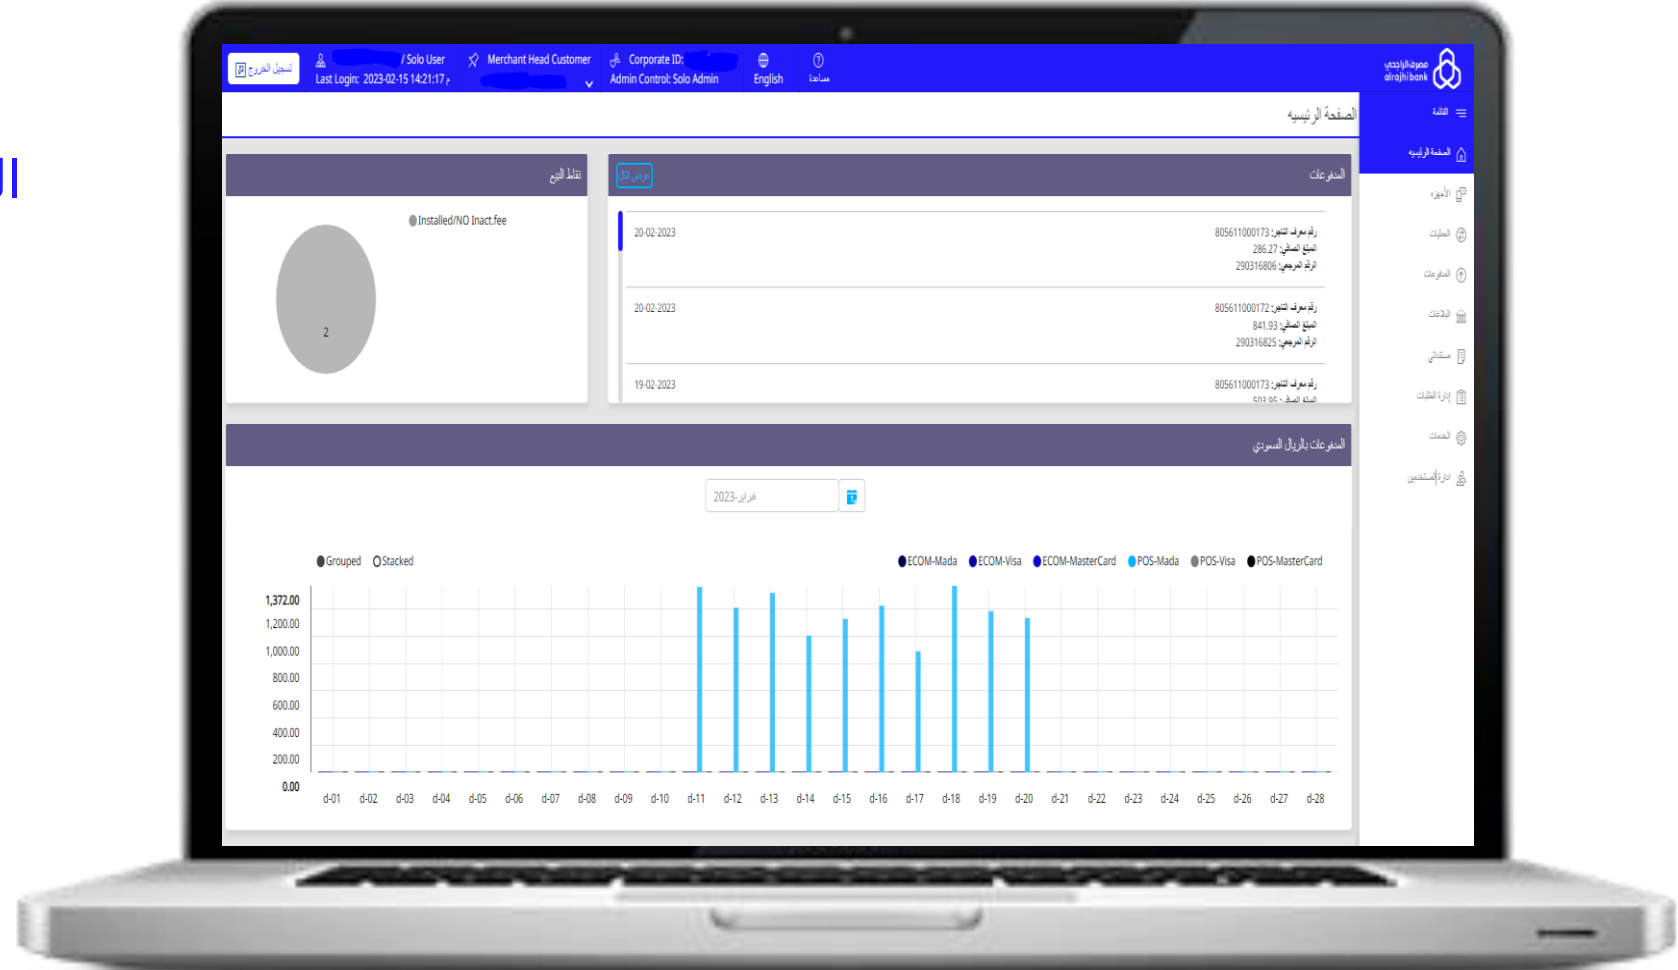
تسجيل الخروج

/ Solo User
Last Login: 2023-02-15 14:21:17

Merchant Head Customer

Corporate ID:
Admin Control: Solo Admin

English

مساعدة

مصرف الراجحي
alrajhi bank

القائمة

الصفحة الرئيسية

الصفحة الرئيسية

الأجهزة

العمليات

المدفوعات

البلاغات

ستاتي

إدارة الطلبات

الخدمات

إدارة المستخدمين

نقاط البيع

Installed/NO Inact.fee

2

المدفوعات

عرض الكل

20-02-2023
رقم معرف التاجر: 805611000173
المبلغ الصافي: 286.27
الرقم المرجعي: 290316806

20-02-2023
رقم معرف التاجر: 805611000172
المبلغ الصافي: 841.93
الرقم المرجعي: 290316825

19-02-2023
رقم معرف التاجر: 805611000173

المدفوعات بالريال السعودي

فبراير-2023

Grouped
Stacked

ECOM-Mada
ECOM-Visa
ECOM-MasterCard
POS-Mada
POS-Visa
POS-MasterCard

1,372.00
1,200.00
1,000.00
800.00
600.00
400.00
200.00
0.00

d-01 d-02 d-03 d-04 d-05 d-06 d-07 d-08 d-09 d-10 d-11 d-12 d-13 d-14 d-15 d-16 d-17 d-18 d-19 d-20 d-21 d-22 d-23 d-24 d-25 d-26 d-27 d-28